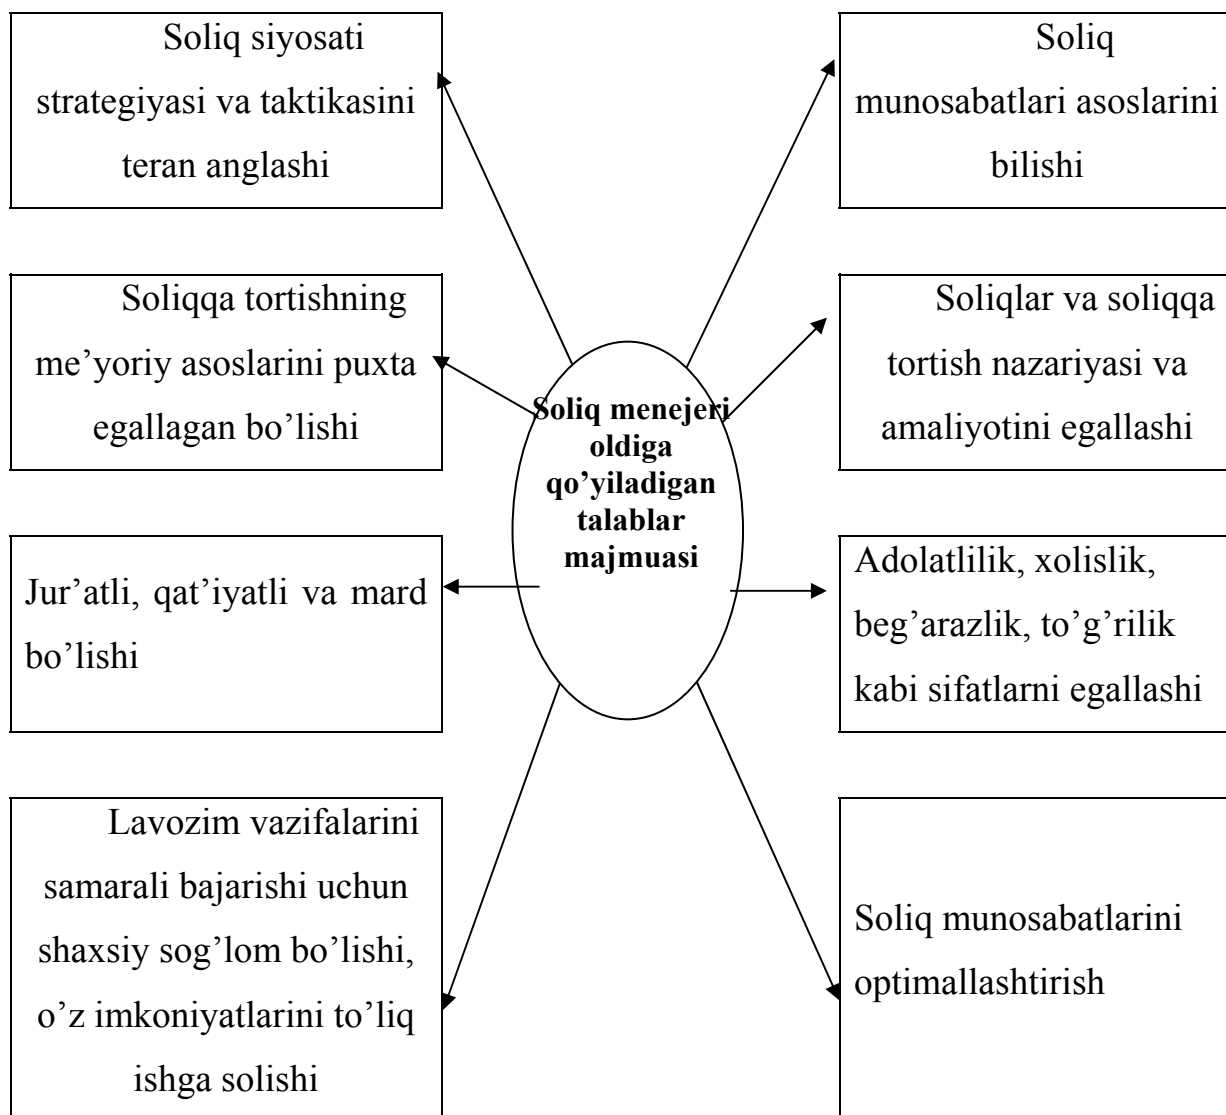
Soliq siyosati strategiyasi va taktikasini teran anglashi

Soliq munosabatlari asoslarini bilishi

Soliqqa tortishning me'yoriy asoslarini puxta egallagan bo'lishi

Soliq menejeri oldiga qo'yiladigan talablar majmuasi

Soliqlar va soliqqa tortish nazariyasi va amaliyotini egallashi

Jur'atli, qat'iyatli va mard bo'lishi

Adolatlilik, xolislik, beg'arazlik, to'g'rilik kabi sifatlarni egallashi

Lavozim vazifalarini samarali bajarishi uchun shaxsiy sog'lom bo'lishi, o'z imkoniyatlarini to'liq ishga solishi

Soliq munosabatlarini optimallashtirish